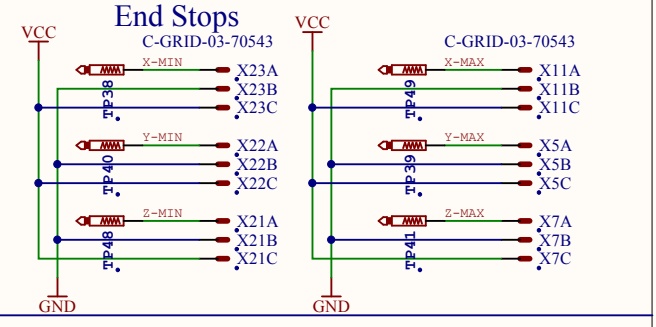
End Stops

VCC

C-GRID-03-70543

X-MIN
TP38
X23A
X23B
X23C

Y-MIN
TP40
X22A
X22B
X22C

Z-MIN
TP48
X21A
X21B
X21C

GND

VCC

C-GRID-03-70543

X-MAX
TP49
X11A
X11B
X11C

Y-MAX
TP39
X5A
X5B
X5C

Z-MAX
TP41
X7A
X7B
X7C

GND